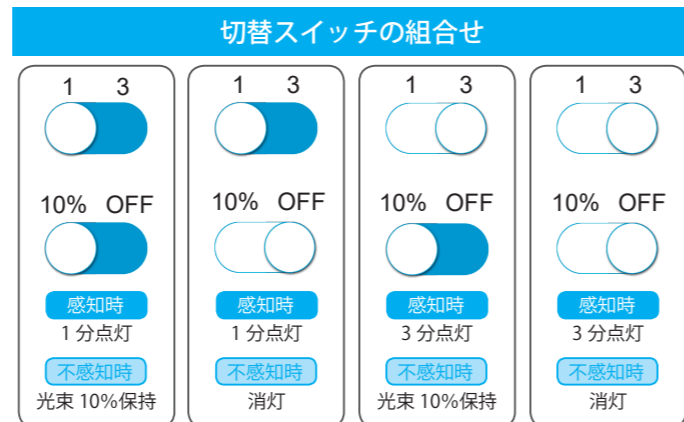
切替スイッチの組合せ

1 3

10% OFF

感知時

1 分点灯

不感知時

光束 10%保持

1 3

10% OFF

感知時

1 分点灯

不感知時

消灯

1 3

10% OFF

感知時

3 分点灯

不感知時

光束 10%保持

1 3

10% OFF

感知時

3 分点灯

不感知時

消灯